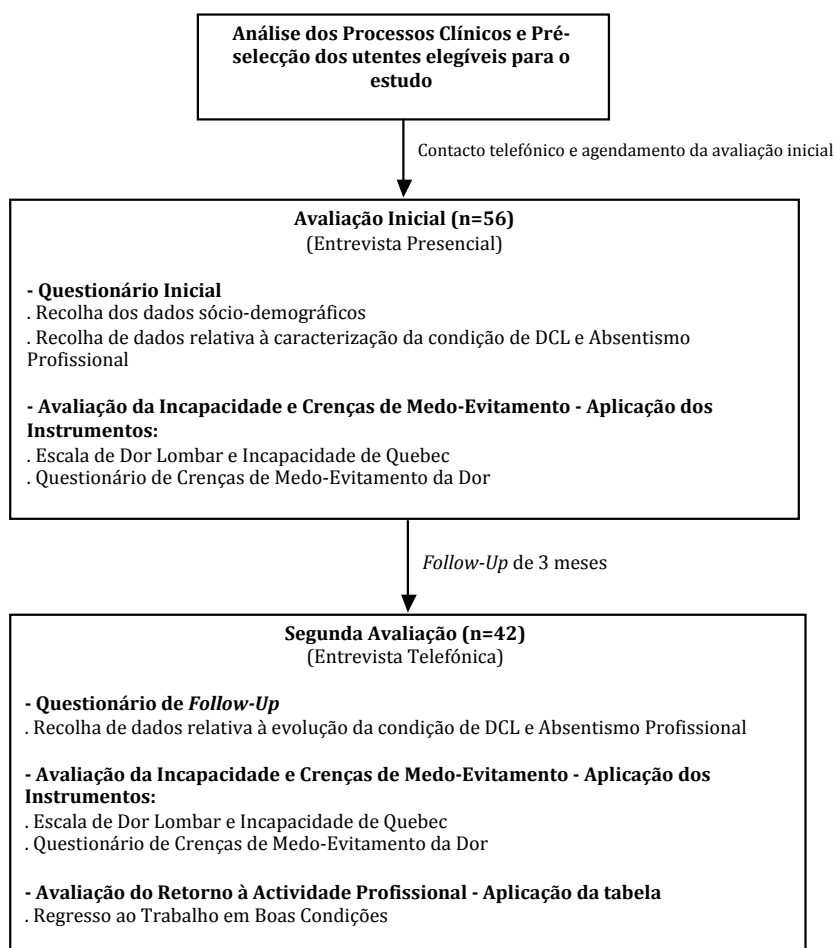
Análise dos Processos Clínicos e Pré-selecção dos utentes elegíveis para o estudo

Contacto telefónico e agendamento da avaliação inicial

Avaliação Inicial (n=56)
(Entrevista Presencial)

- Questionário Inicial
. Recolha dos dados sócio-demográficos
. Recolha de dados relativa à caracterização da condição de DCL e Absentismo Profissional

- Avaliação da Incapacidade e Crenças de Medo-Evitamento - Aplicação dos Instrumentos:
. Escala de Dor Lombar e Incapacidade de Quebec
. Questionário de Crenças de Medo-Evitamento da Dor

Follow-Up de 3 meses

Segunda Avaliação (n=42)
(Entrevista Telefónica)

- Questionário de Follow-Up
. Recolha de dados relativa à evolução da condição de DCL e Absentismo Profissional

- Avaliação da Incapacidade e Crenças de Medo-Evitamento - Aplicação dos Instrumentos:
. Escala de Dor Lombar e Incapacidade de Quebec
. Questionário de Crenças de Medo-Evitamento da Dor

- Avaliação do Retorno à Actividade Profissional - Aplicação da tabela
. Regresso ao Trabalho em Boas Condições